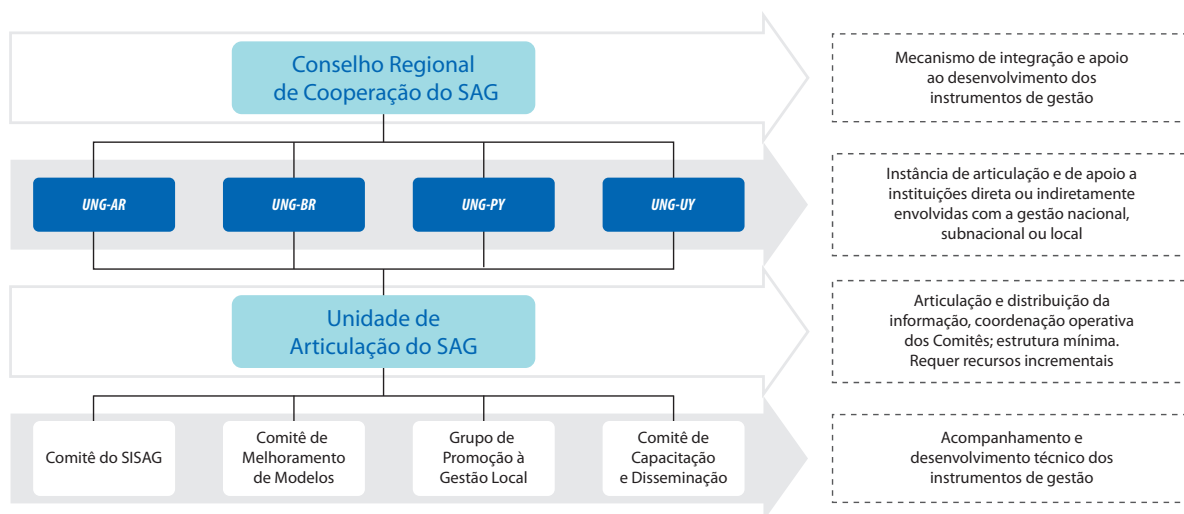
Conselho Regional de Cooperação do SAG

Mecanismo de integração e apoio ao desenvolvimento dos instrumentos de gestão

UNG-AR

UNG-BR

UNG-PY

UNG-UY

Instância de articulação e de apoio a instituições direta ou indiretamente envolvidas com a gestão nacional, subnacional ou local

Unidade de Articulação do SAG

Articulação e distribuição da informação, coordenação operativa dos Comitês; estrutura mínima. Requer recursos incrementais

Comitê do SISAG

Comitê de Melhoramento de Modelos

Grupo de Promoção à Gestão Local

Comitê de Capacitação e Disseminação

Acompanhamento e desenvolvimento técnico dos instrumentos de gestão